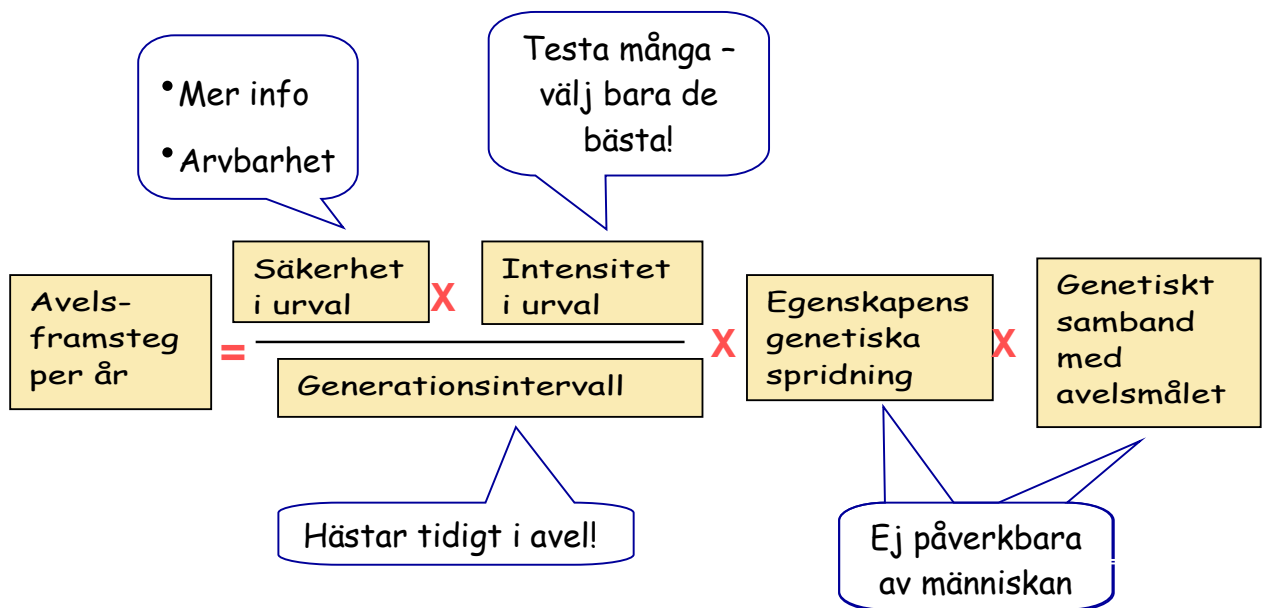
• Mer info
• Arvbarhet

Testa många – välj bara de bästa!

Avels-framsteg per år = $\frac{\text{Säkerhet i urval} \times \text{Intensitet i urval}}{\text{Generationsintervall}}$ X Egenskapens genetiska spridning X Genetiskt samband med avelsmålet

Hästar tidigt i avel!

Ej påverkbara av människan